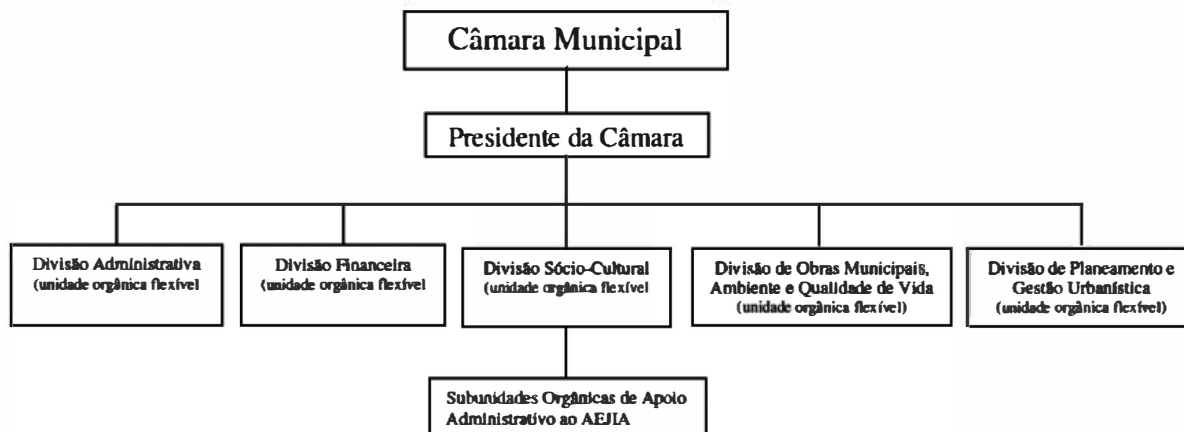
Câmara Municipal

Presidente da Câmara

Divisão Administrativa
(unidade orgânica flexível

Divisão Financeira
(unidade orgânica flexível

Divisão Sócio-Cultural
(unidade orgânica flexível

Divisão de Obras Municipais, Ambiente e Qualidade de Vida
(unidade orgânica flexível)

Divisão de Planeamento e Gestão Urbanística
(unidade orgânica flexível)

Subunidades Orgânicas de Apoio Administrativo ao AEJIA